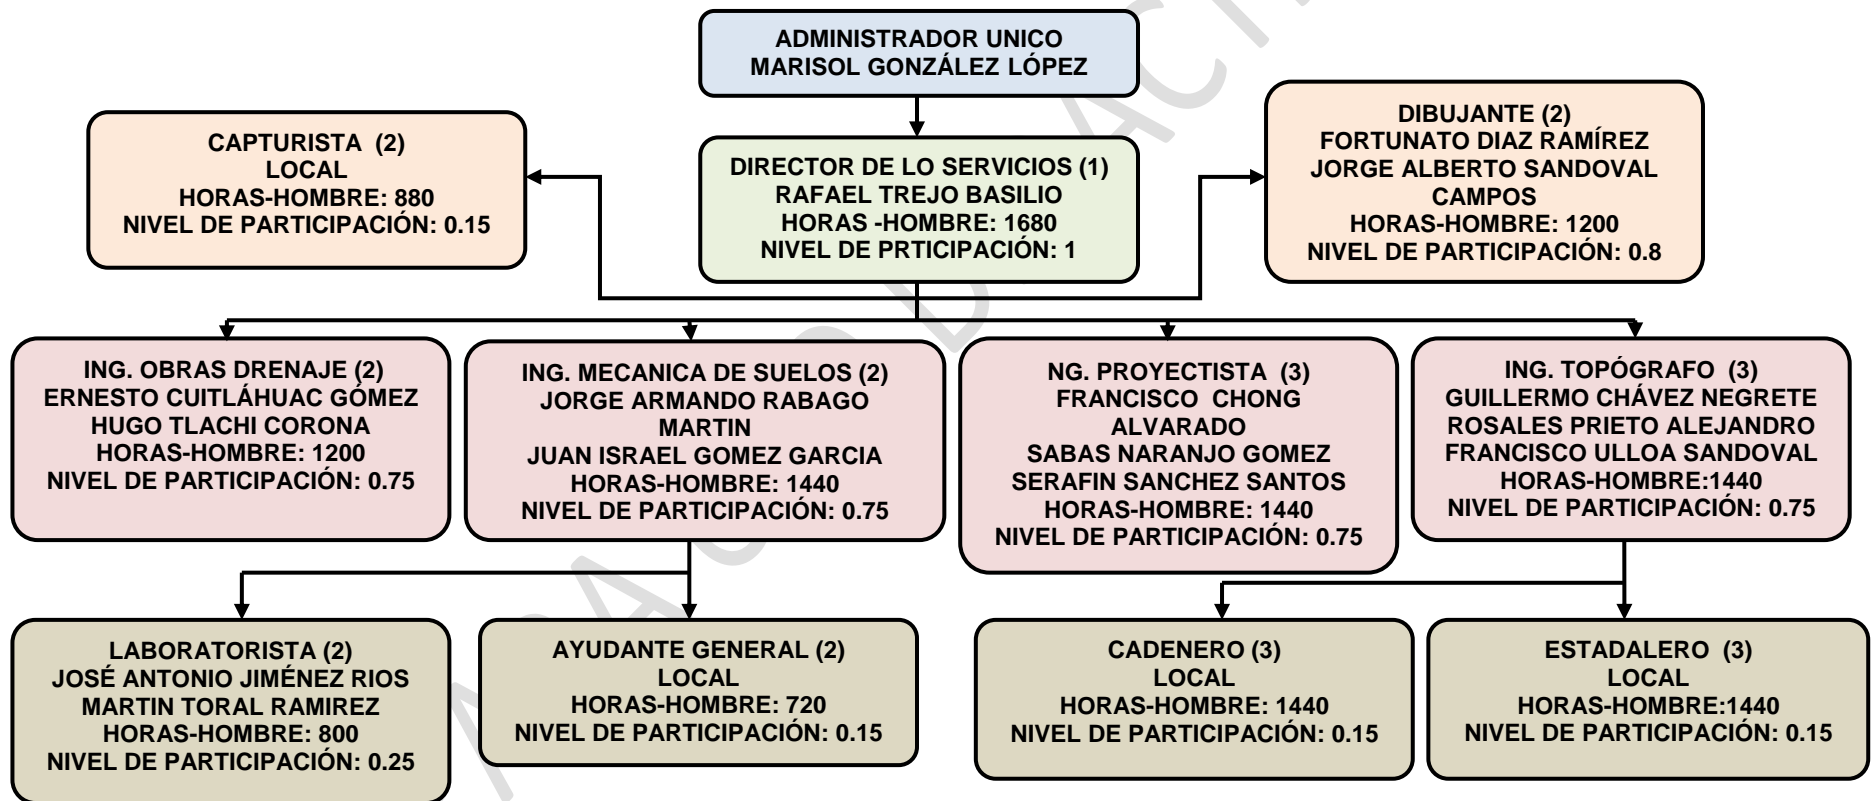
ADMINISTRADOR UNICO
MARISOL GONZÁLEZ LÓPEZ

CAPTURISTA (2)
LOCAL
HORAS-HOMBRE: 880
NIVEL DE PARTICIPACIÓN: 0.15

DIRECTOR DE LO SERVICIOS (1)
RAFAEL TREJO BASILIO
HORAS -HOMBRE: 1680
NIVEL DE PRTICIPACIÓN: 1

DIBUJANTE (2)
FORTUNATO DIAZ RAMÍREZ
JORGE ALBERTO SANDOVAL CAMPOS
HORAS-HOMBRE: 1200
NIVEL DE PARTICIPACIÓN: 0.8

ING. OBRAS DRENAJE (2)
ERNESTO CUITLÁHUAC GÓMEZ
HUGO TLACHI CORONA
HORAS-HOMBRE: 1200
NIVEL DE PARTICIPACIÓN: 0.75

ING. MECANICA DE SUELOS (2)
JORGE ARMANDO RABAGO MARTIN
JUAN ISRAEL GOMEZ GARCIA
HORAS-HOMBRE: 1440
NIVEL DE PARTICIPACIÓN: 0.75

NG. PROYECTISTA (3)
FRANCISCO CHONG ALVARADO
SABAS NARANJO GOMEZ
SERAFIN SANCHEZ SANTOS
HORAS-HOMBRE: 1440
NIVEL DE PARTICIPACIÓN: 0.75

ING. TOPÓGRAFO (3)
GUILLERMO CHÁVEZ NEGRETE
ROSALES PRIETO ALEJANDRO
FRANCISCO ULLOA SANDOVAL
HORAS-HOMBRE:1440
NIVEL DE PARTICIPACIÓN: 0.75

LABORATORISTA (2)
JOSÉ ANTONIO JIMÉNEZ RIOS
MARTIN TORAL RAMIREZ
HORAS-HOMBRE: 800
NIVEL DE PARTICIPACIÓN: 0.25

AYUDANTE GENERAL (2)
LOCAL
HORAS-HOMBRE: 720
NIVEL DE PARTICIPACIÓN: 0.15

CADENERO (3)
LOCAL
HORAS-HOMBRE: 1440
NIVEL DE PARTICIPACIÓN: 0.15

ESTADALERO (3)
LOCAL
HORAS-HOMBRE:1440
NIVEL DE PARTICIPACIÓN: 0.15